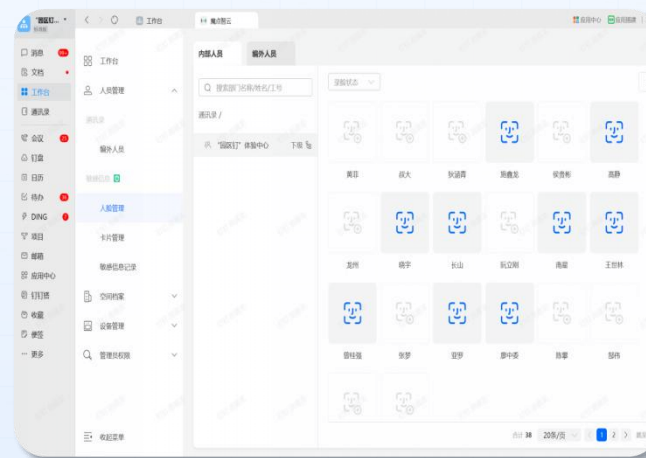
"园区钉... 
标准版

消息 99+
文档
工作台
通讯录
会议
钉盘
日历
待办
DING
项目
邮箱
应用中心
钉钉搭
收藏
便签
··· 更多

工作台

魔点园云

应用中心 应用授课

工作台
人员管理
通讯录
编外人员
敏感信息
人脸管理
卡片管理
敏感信息记录
空间档案
设备管理
管理员权限
收起菜单

内部人员 编外人员

搜索部门名称/姓名/工号

通讯录 /

"园区钉"体验中心 下面

是否状态

黄菲 叔夫 张涵露 栗鑫龙 侯查彬 吴静
龙州 德宇 长山 阮立刚 南疆 王世林
曾桂强 张梦 亚梦 廖中泰 陈馨 邵伟

共计 38 20条/页 1 2